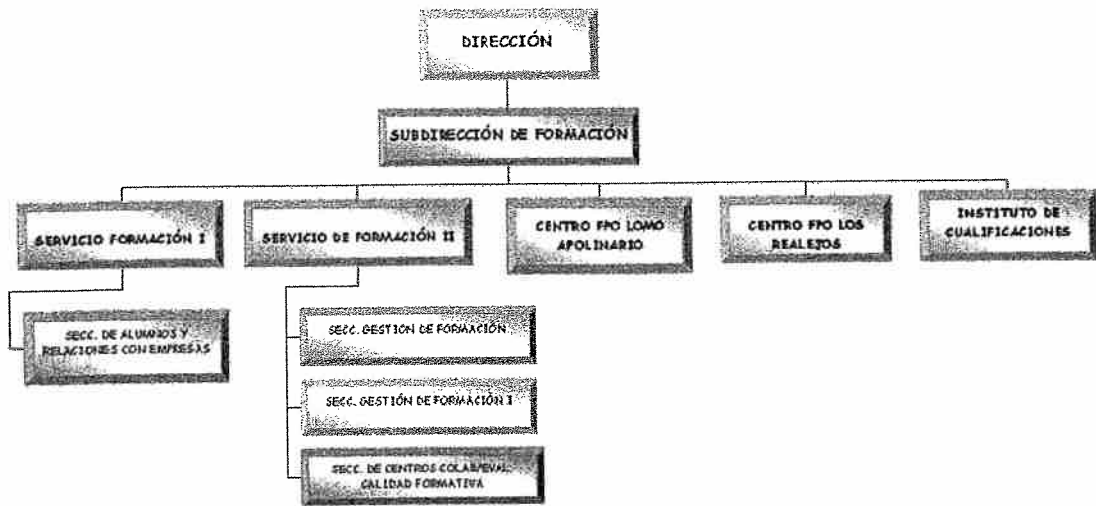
DIRECCIÓN

SUBDIRECCIÓN DE FORMACIÓN

SERVICIO FORMACIÓN I

SERVICIO DE FORMACIÓN II

CENTRO FPO LOMO APOLINARIO

CENTRO FPO LOS REALEJOS

INSTITUTO DE CUALIFICACIONES

SECC. DE ALUMNOS Y RELACIONES CON EMPRESAS

SECC. GESTIÓN DE FORMACIÓN

SECC. GESTIÓN DE FORMACIÓN I

SECC. DE CENTROS COLAB/EVAL. CALIDAD FORMATIVA